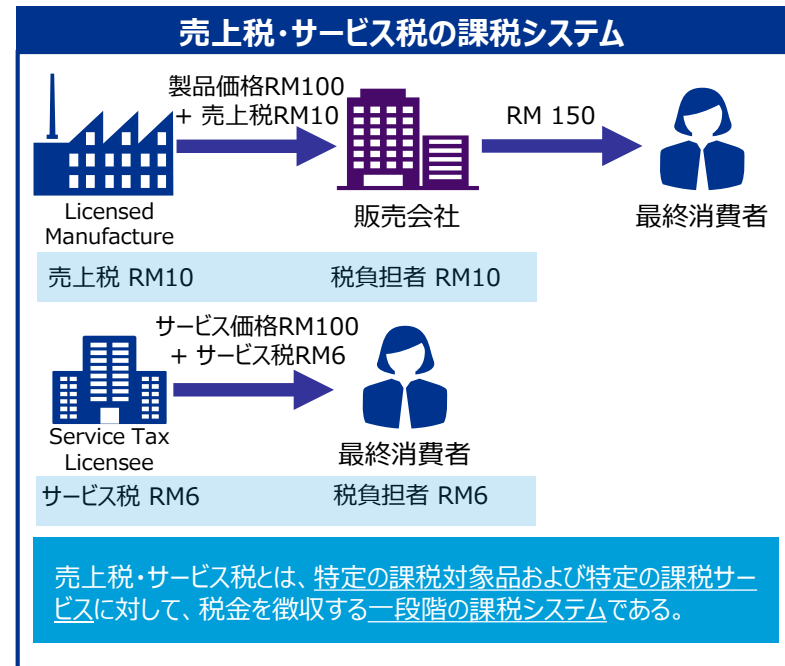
売上税・サービス税の課税システム

製品価格RM100
+ 売上税RM10

RM 150

Licensed Manufacture

販売会社

最終消費者

売上税 RM10

税負担者 RM10

サービス価格RM100
+ サービス税RM6

Service Tax Licensee

最終消費者

サービス税 RM6

税負担者 RM6

売上税・サービス税とは、特定の課税対象品および特定の課税サービスに対して、税金を徴収する一段階の課税システムである。